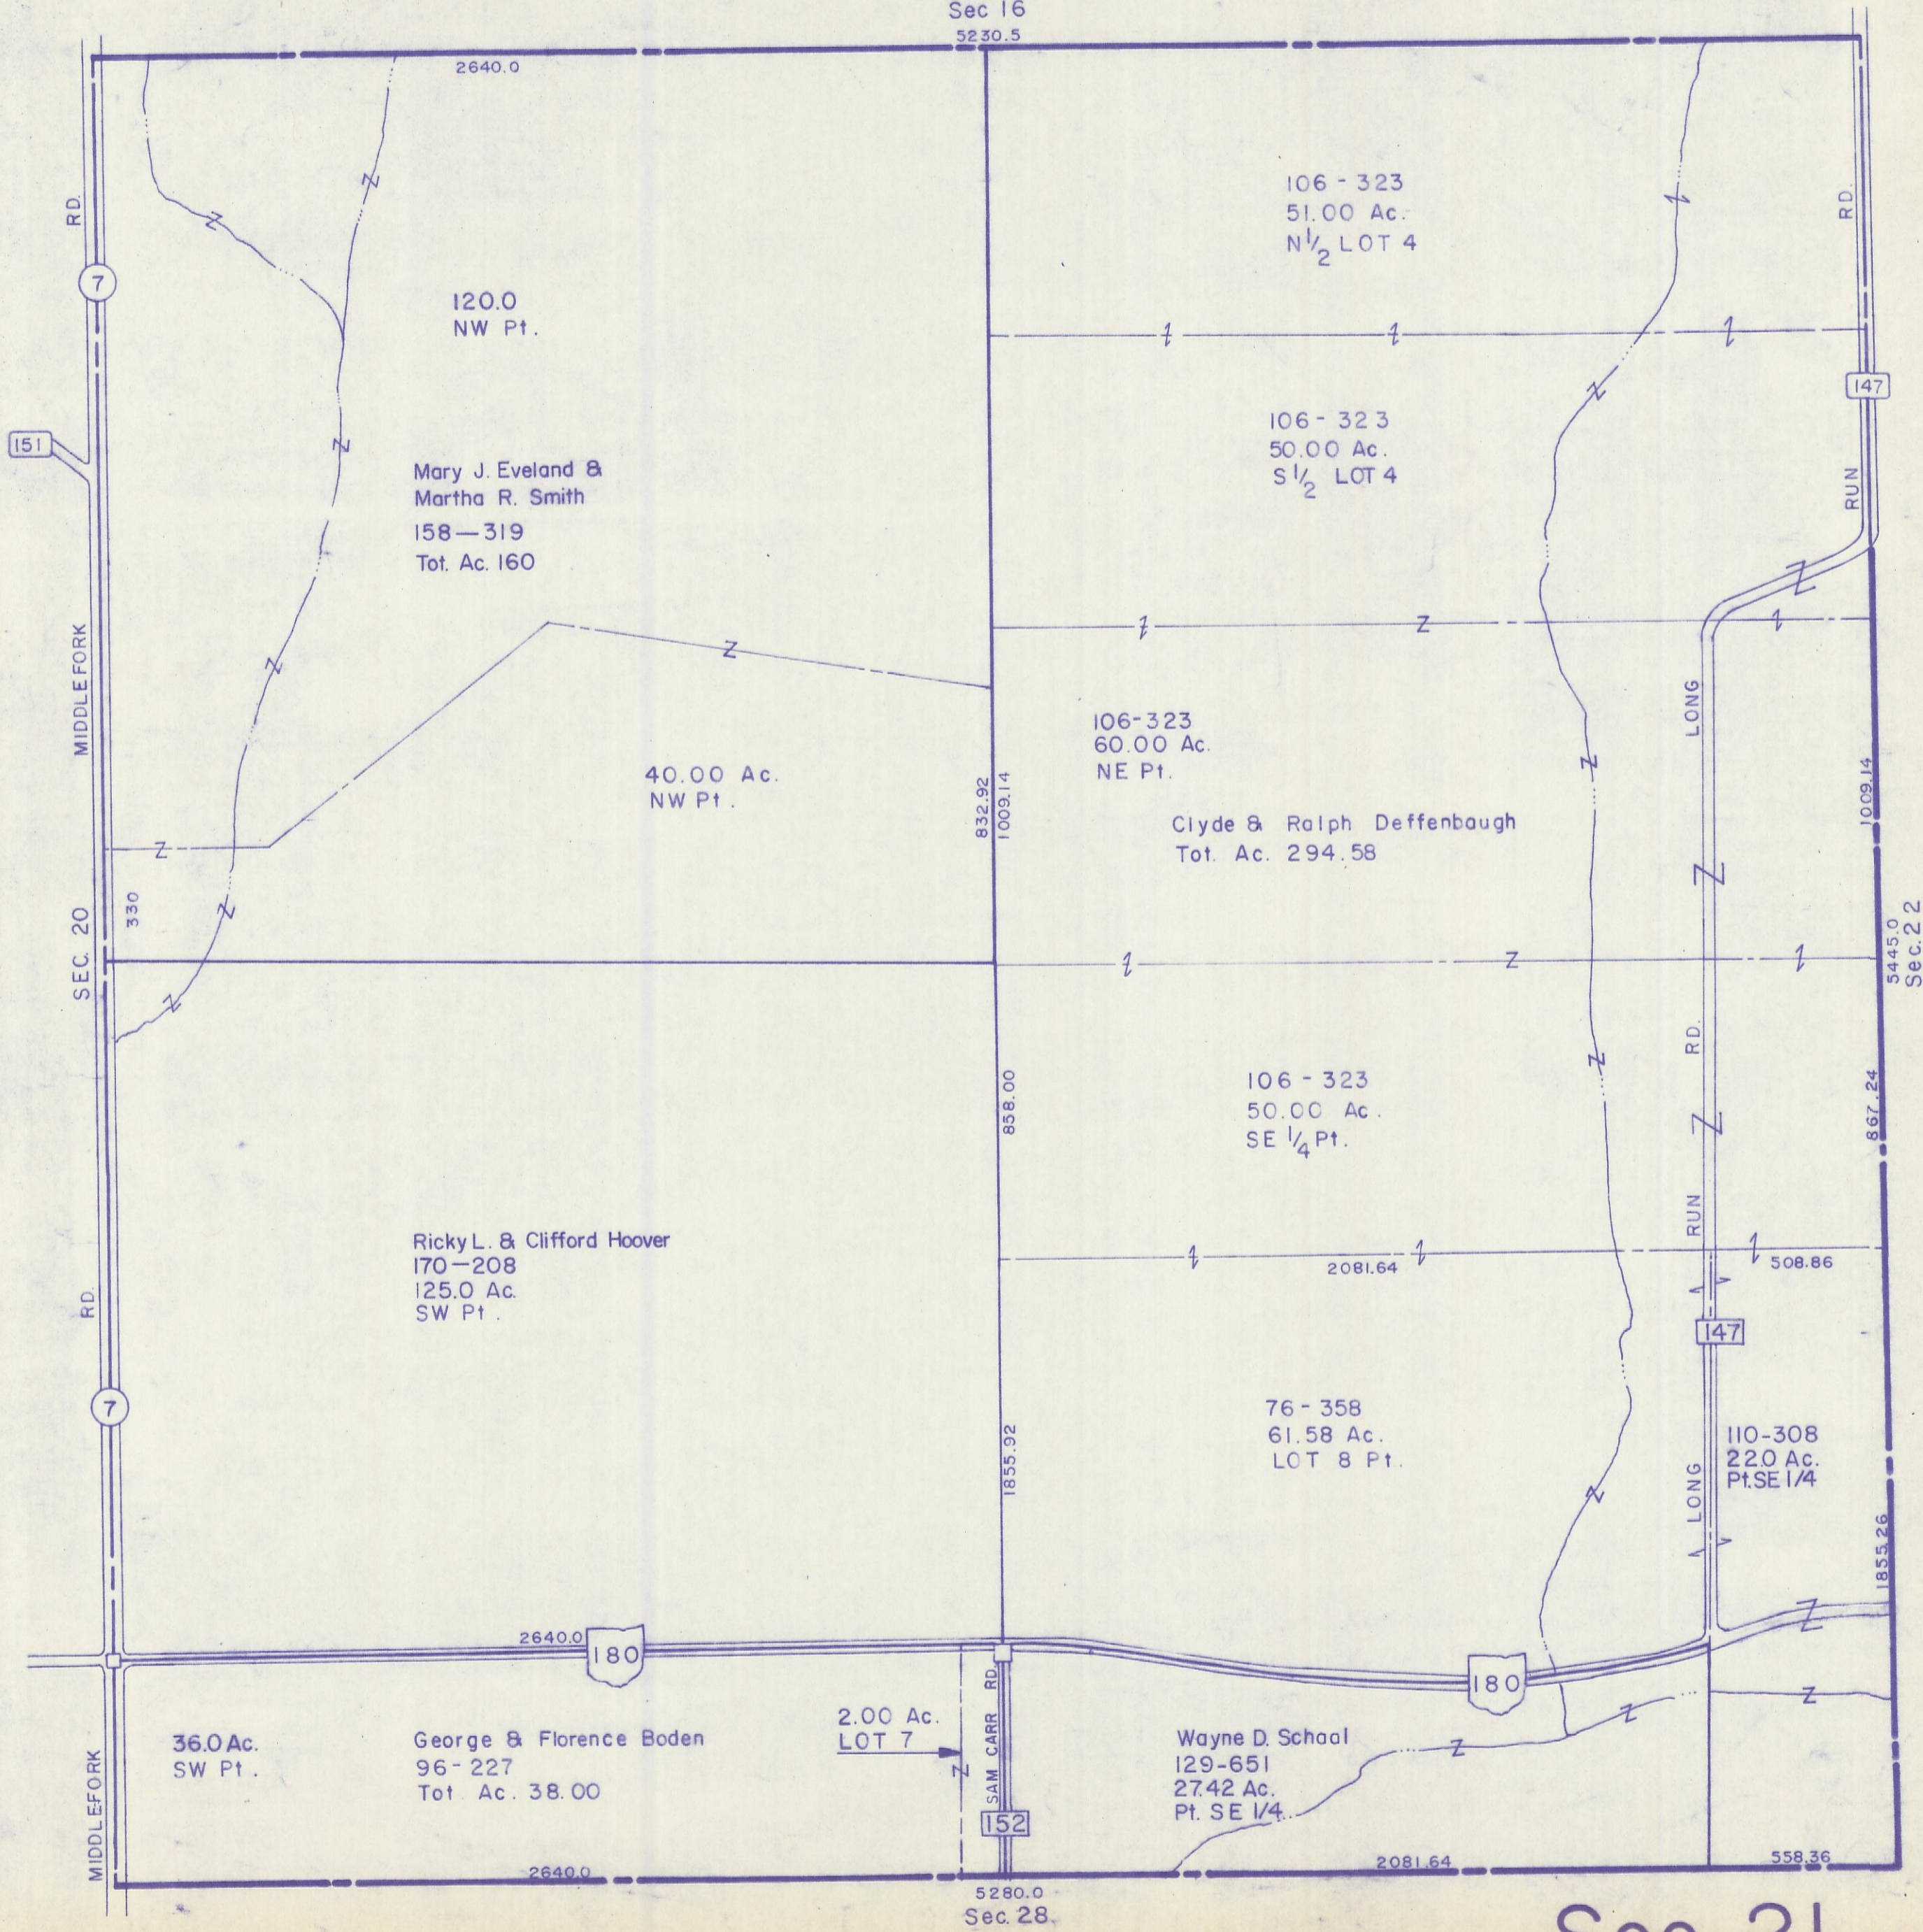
Sec 16
5230.5
2640.0

106 - 323
51.00 Ac.
N$\frac{1}{2}$ LOT 4

RD.
7
MIDDLEFORK
120.0
NW Pt.

147

151
106 - 323
50.00 Ac.
S$\frac{1}{2}$ LOT 4

Mary J. Eveland &
Martha R. Smith
158—319
Tot. Ac. 160

RUN
RD.

Z

106-323
60.00 Ac.
NE Pt.

LONG

40.00 Ac.
NW Pt.

832.92
1009.14
1009.14

Clyde & Ralph Deffenbaugh
Tot. Ac. 294.58

Z
330
SEC. 20
Z
Z
5445.0
Sec. 22

106 - 323
50.00 Ac.
SE $\frac{1}{4}$ Pt.

858.00
RD.
867.24

Ricky L. & Clifford Hoover
170—208
125.0 Ac.
SW Pt.

RUN
2081.64
508.86
147
RD.
7

76 - 358
61.58 Ac.
LOT 8 Pt.

1855.92
LONG
110-308
22.0 Ac.
Pt. SE 1/4
1855.26

2640.0
180
180
Z

36.0 Ac.
SW Pt.
MIDDLEFORK
George & Florence Boden
96 - 227
Tot Ac. 38.00

2.00 Ac.
LOT 7
SAM CARR RD.
152

Wayne D. Schaal
129-651
27.42 Ac.
Pt. SE 1/4

2640.0
2081.64
558.36
5280.0
Sec. 28
Sec 21